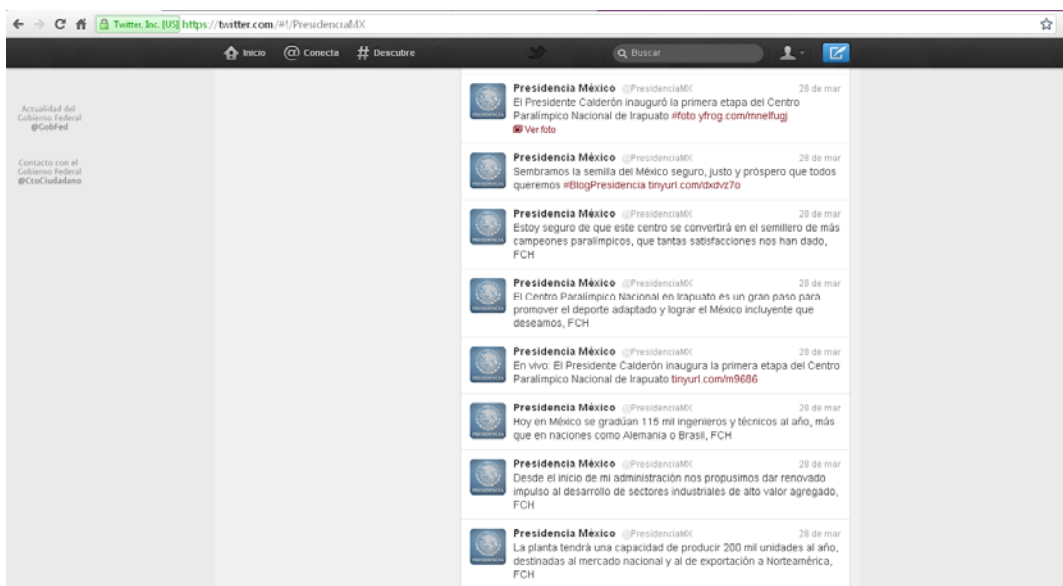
Twitter, Inc. [US] https://twitter.com/#!/PresidenciaMX

Inicio @ Conecta # Descubre Buscar

Actualidad del Gobierno Federal @GobFed

Contacto con el Gobierno Federal @CtoCiudadano

Presidencia México @PresidenciaMX 28 de mar
El Presidente Calderón inauguró la primera etapa del Centro Paralímpico Nacional de Irapuato #foto yfrog.com/mnelfugj
Ver foto

Presidencia México @PresidenciaMX 28 de mar
Sembramos la semilla del México seguro, justo y próspero que todos queremos #BlogPresidencia tinyurl.com/dxdvz7o

Presidencia México @PresidenciaMX 28 de mar
Estoy seguro de que este centro se convertirá en el semillero de más campeones paralímpicos, que tantas satisfacciones nos han dado, FCH

Presidencia México @PresidenciaMX 28 de mar
El Centro Paralímpico Nacional en Irapuato es un gran paso para promover el deporte adaptado y lograr el México incluyente que deseamos, FCH

Presidencia México @PresidenciaMX 28 de mar
En vivo: El Presidente Calderón inaugura la primera etapa del Centro Paralímpico Nacional de Irapuato tinyurl.com/m9686

Presidencia México @PresidenciaMX 28 de mar
Hoy en México se gradúan 115 mil ingenieros y técnicos al año, más que en naciones como Alemania o Brasil, FCH

Presidencia México @PresidenciaMX 28 de mar
Desde el inicio de mi administración nos propusimos dar renovado impulso al desarrollo de sectores industriales de alto valor agregado, FCH

Presidencia México @PresidenciaMX 28 de mar
La planta tendrá una capacidad de producir 200 mil unidades al año, destinadas al mercado nacional y al de exportación a Norteamérica, FCH